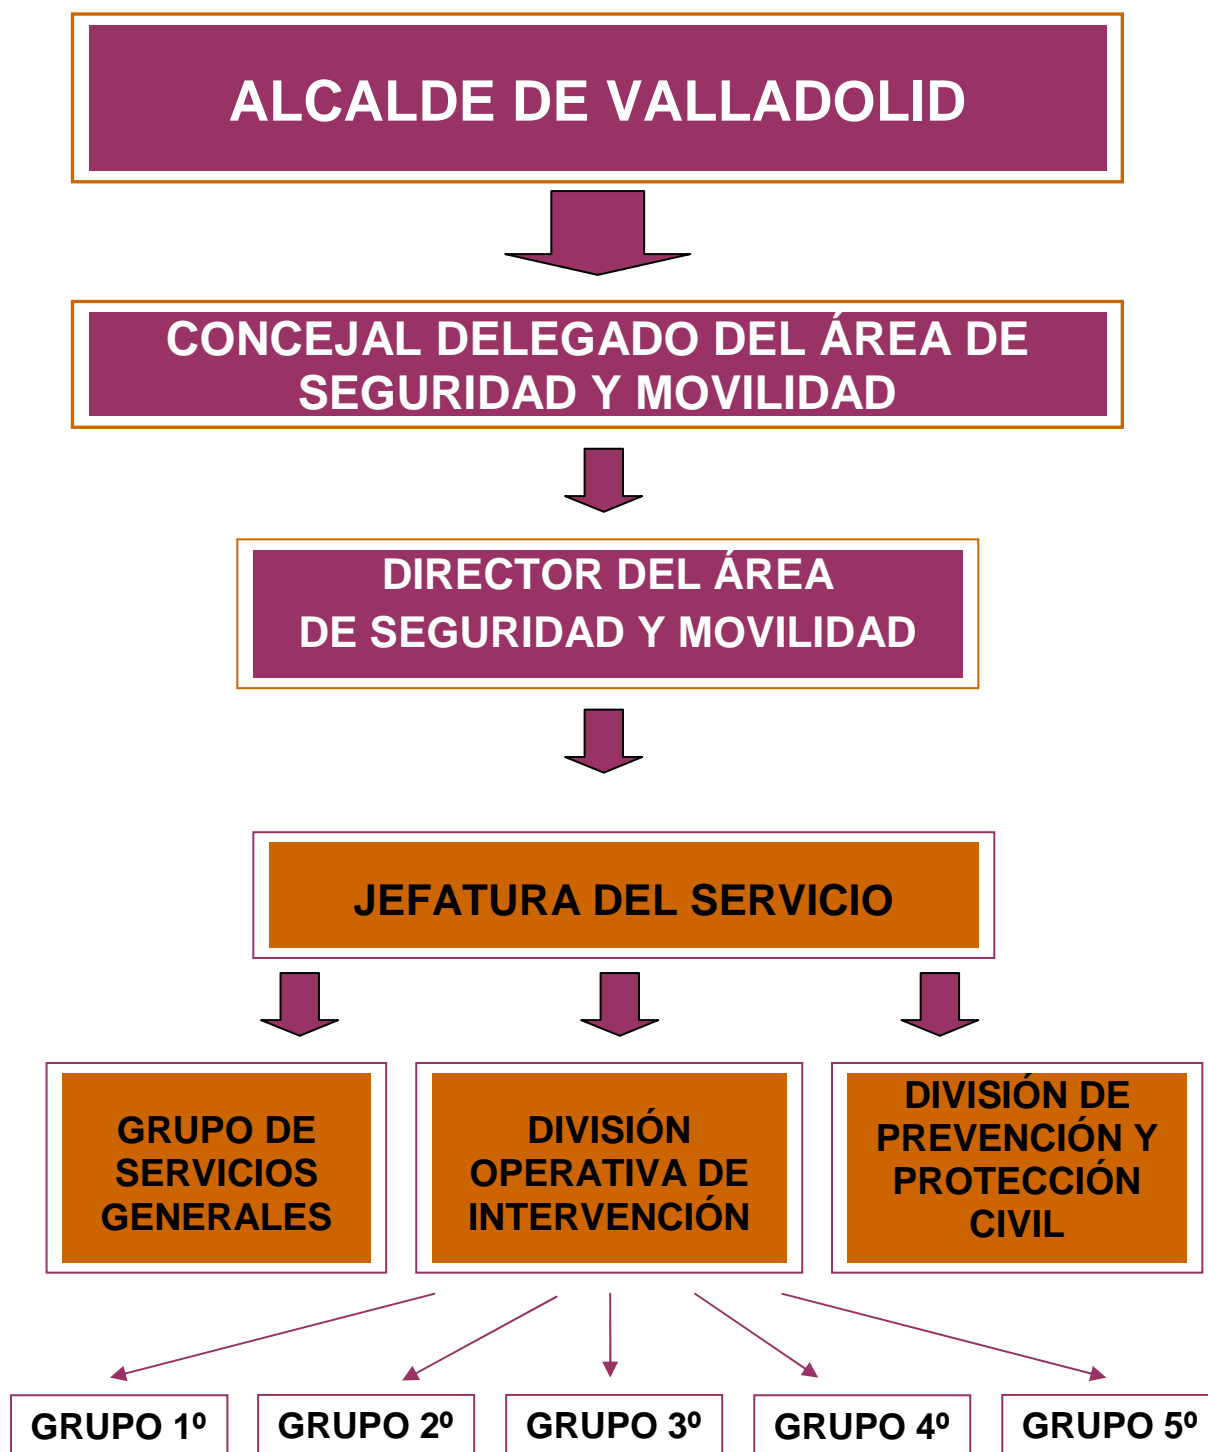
ALCALDE DE VALLADOLID

CONCEJAL DELEGADO DEL ÁREA DE SEGURIDAD Y MOVILIDAD

DIRECTOR DEL ÁREA DE SEGURIDAD Y MOVILIDAD

JEFATURA DEL SERVICIO

GRUPO DE SERVICIOS GENERALES

DIVISIÓN OPERATIVA DE INTERVENCIÓN

DIVISIÓN DE PREVENCIÓN Y PROTECCIÓN CIVIL

GRUPO 1º

GRUPO 2º

GRUPO 3º

GRUPO 4º

GRUPO 5º